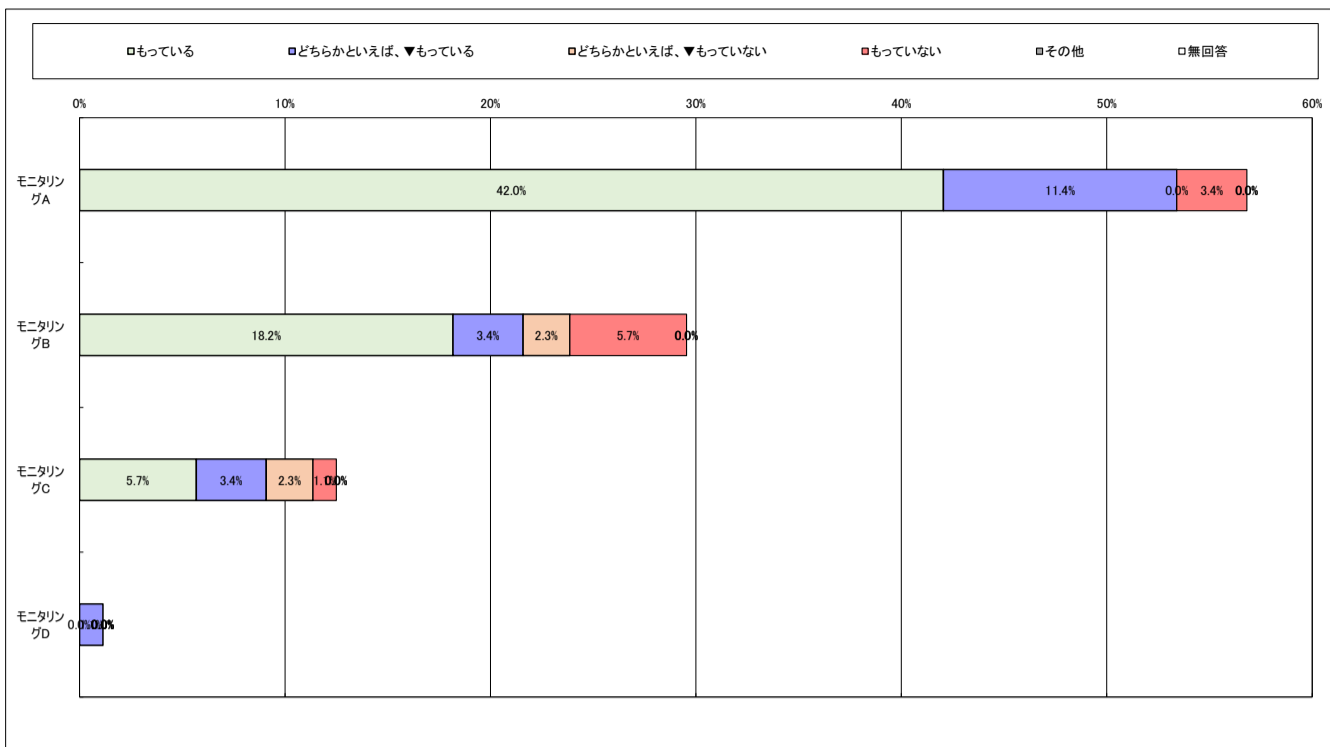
□もっている □どちらかといえば、▼もっている □どちらかといえば、▼もっていない □もっていない □その他 □無回答

0% 10% 20% 30% 40% 50% 60%

モニタリングA 42.0% 11.4% 0.0% 3.4% 0.0%

モニタリングB 18.2% 3.4% 2.3% 5.7% 0.0%

モニタリングC 5.7% 3.4% 2.3% 1.1% 0.0%

モニタリングD 0.0% 0.0%